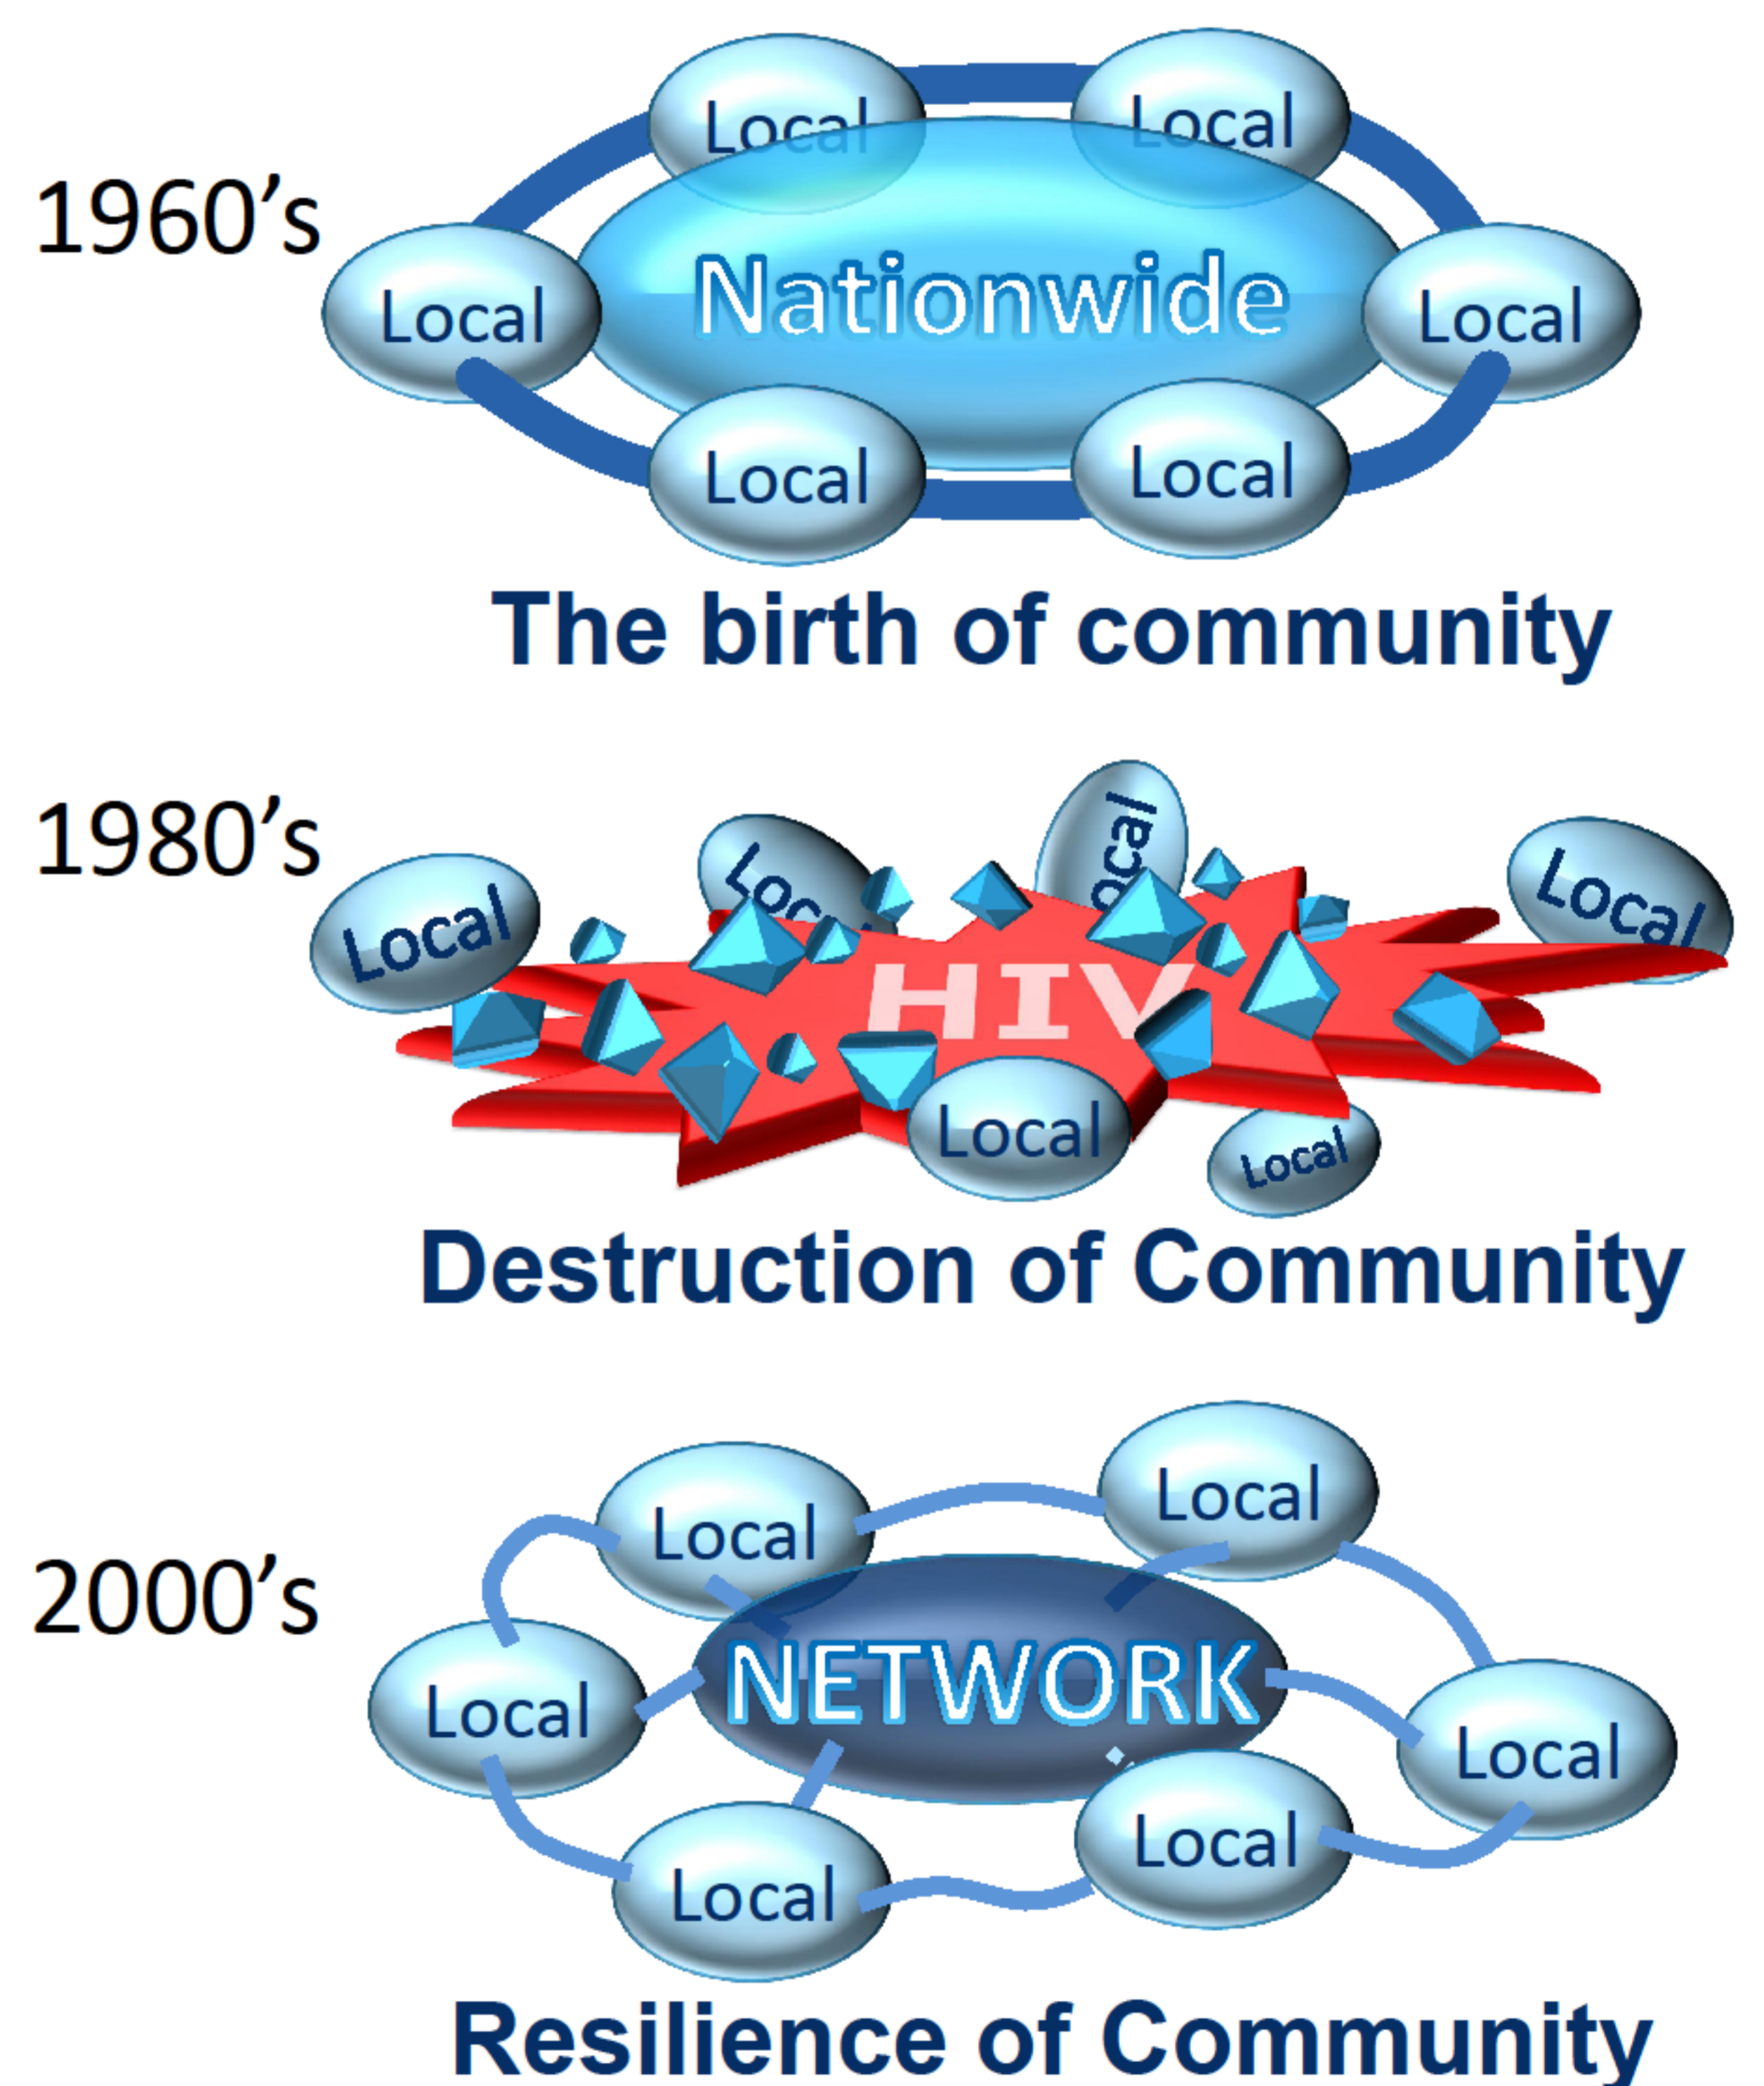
1960's

Local

Local

Local

Nationwide

Local

Local

Local

The birth of community

1980's

Local

Loc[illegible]

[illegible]ocal

Local

HIV

Local

Local

Destruction of Community

2000's

Local

Local

Local

NETWORK

Local

Local

Local

Resilience of Community